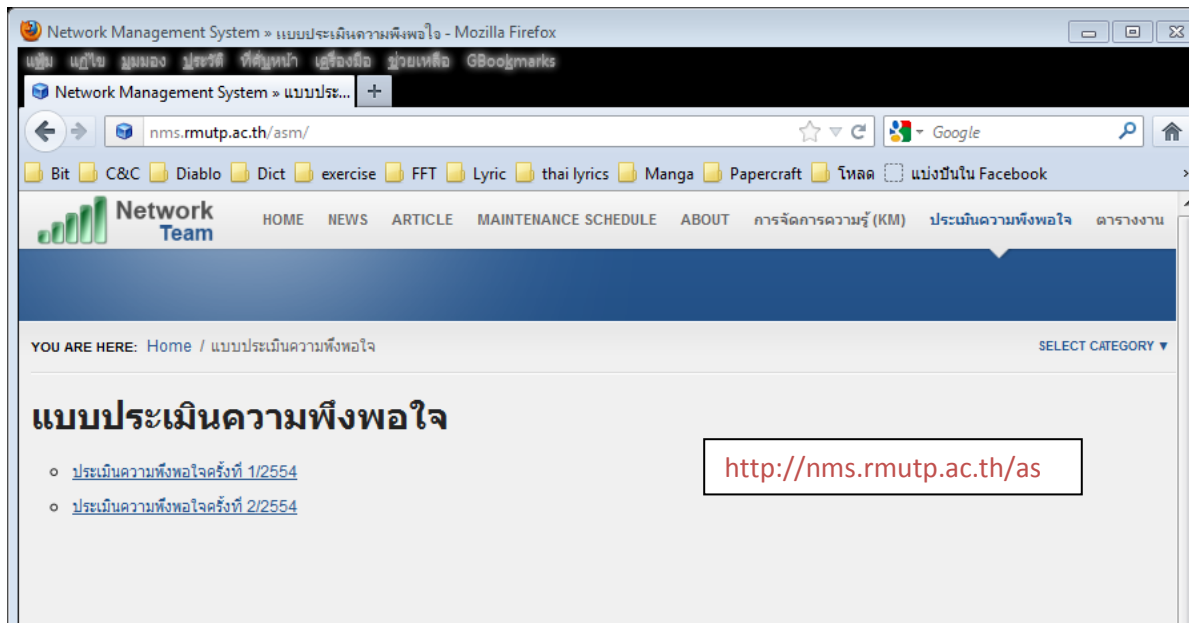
Network Management System » แบบประเมินความพึงพอใจ - Mozilla Firefox

แฟ้ม แก้ไข มุมมอง ประวัติ ที่คั่นหน้า เครื่องมือ ช่วยเหลือ GBookmarks

Network Management System » แบบประ...

nms.rmutp.ac.th/asm/

Google

Bit C&C Diablo Dict exercise FFT Lyric thai lyrics Manga Papercraft โหลด แบ่งปันใน Facebook

Network Team

HOME NEWS ARTICLE MAINTENANCE SCHEDULE ABOUT การจัดการความรู้ (KM) ประเมินความพึงพอใจ ตารางงาน

YOU ARE HERE: Home / แบบประเมินความพึงพอใจ

SELECT CATEGORY ▼

แบบประเมินความพึงพอใจ

ประเมินความพึงพอใจครั้งที่ 1/2554

ประเมินความพึงพอใจครั้งที่ 2/2554

http://nms.rmutp.ac.th/as